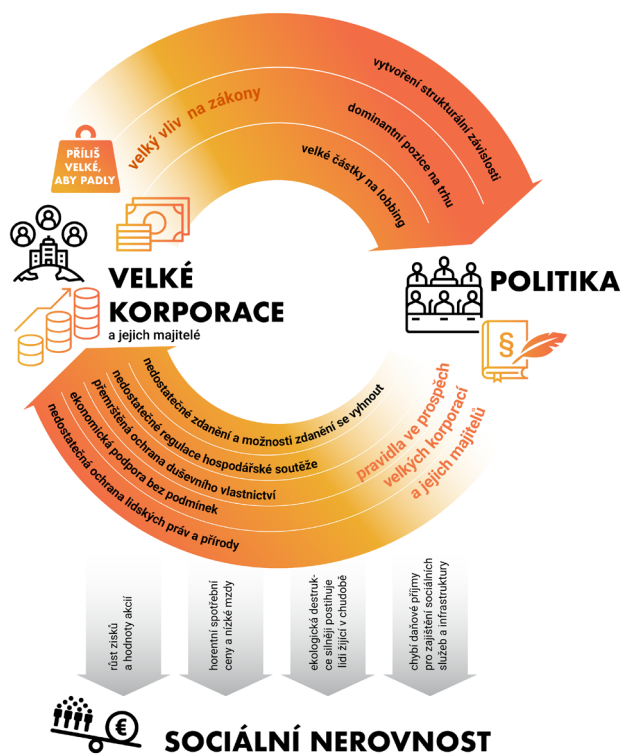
velký vliv na zákony

vytvoření strukturální závislosti

dominantní pozice na trhu

velké částky na lobbing

PŘÍLIŠ VELKÉ, ABY PADLY

VELKÉ KORPORACE
a jejich majitelé

POLITIKA

nedostatečné zdanění a možnosti zdanění se vyhnout

nedostatečné regulace hospodářské soutěže

přemrštěná ochrana duševního vlastnictví

ekonomická podpora bez podmínek

nedostatečná ochrana lidských práv a přírody

pravidla ve prospěch velkých korporací a jejich majitelů

růst zisků a hodnoty akcií

horentní spotřební ceny a nízké mzdy

ekologická destrukce silněji postihuje lidi žijící v chudobě

chybí daňové příjmy pro zajištění sociálních služeb a infrastruktury

€

SOCIÁLNÍ NEROVNOST